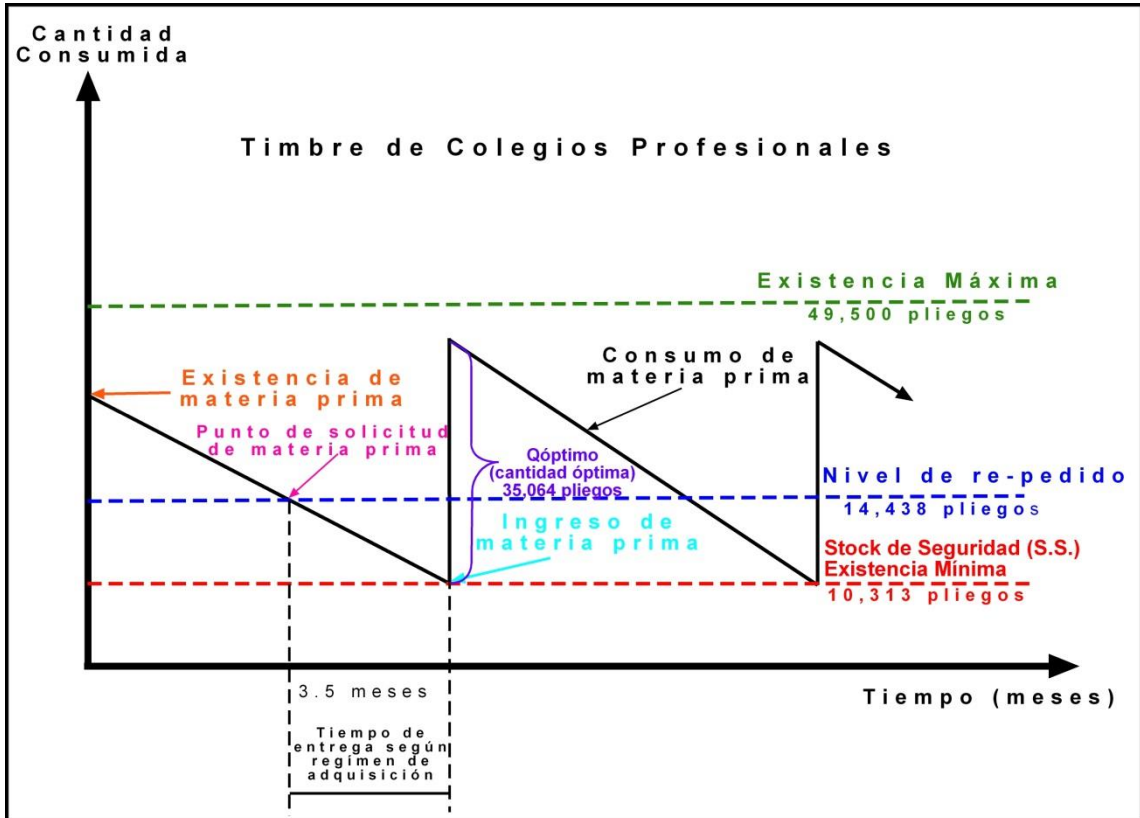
Cantidad Consumida

Timbre de Colegios Profesionales

Existencia Máxima
49,500 pliegos

Consumo de materia prima

Existencia de materia prima

Punto de solicitud de materia prima

Qóptimo (cantidad óptima) 35,064 pliegos

Nivel de re-pedido
14,438 pliegos

Ingreso de materia prima

Stock de Seguridad (S.S.)
Existencia Mínima
10,313 pliegos

3.5 meses

Tiempo (meses)

Tiempo de entrega según regimen de adquisición